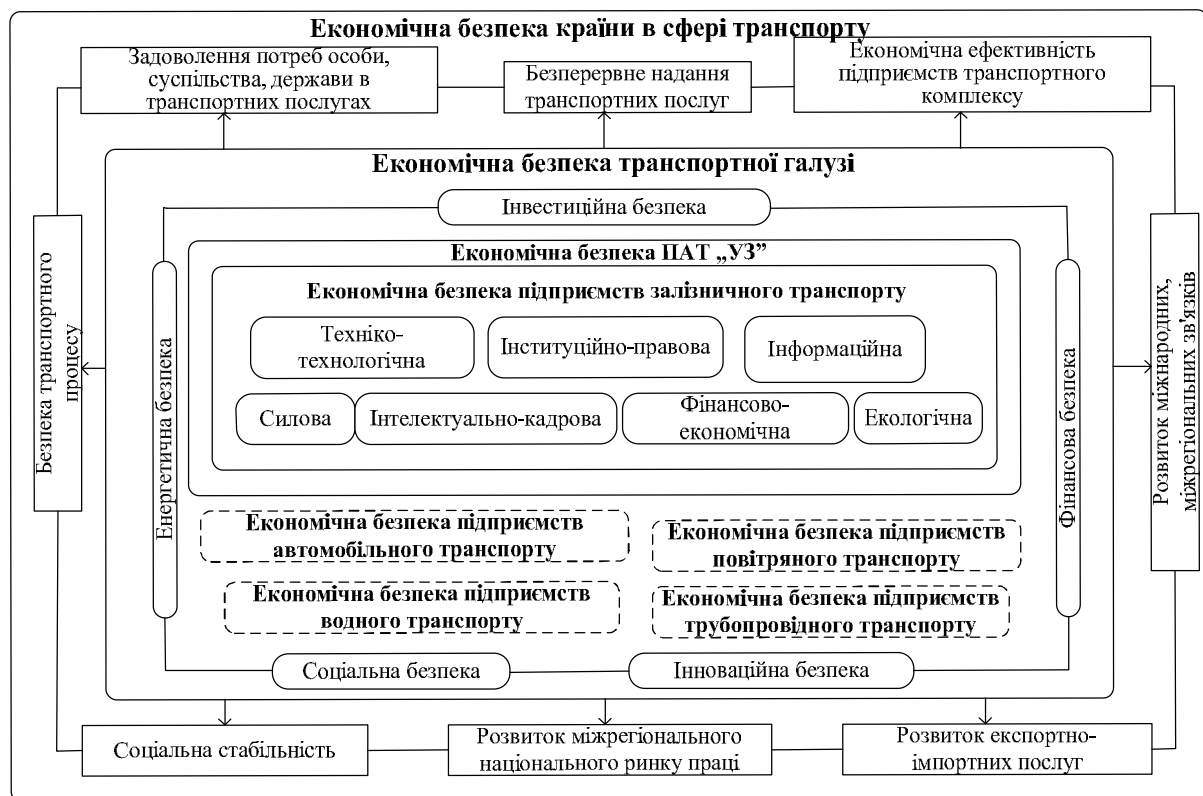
Економічна безпека країни в сфері транспорту

Задоволення потреб особи, суспільства, держави в транспортних послугах

Безперервне надання транспортних послуг

Економічна ефективність підприємств транспортного комплексу

Безпека транспортного процесу

Економічна безпека транспортної галузі

Інвестиційна безпека

Енергетична безпека

Економічна безпека ПАТ „УЗ"

Економічна безпека підприємств залізничного транспорту

Техніко-технологічна

Інституційно-правова

Інформаційна

Силова

Інтелектуально-кадрова

Фінансово-економічна

Екологічна

Фінансова безпека

Економічна безпека підприємств автомобільного транспорту

Економічна безпека підприємств повітряного транспорту

Економічна безпека підприємств водного транспорту

Економічна безпека підприємств трубопровідного транспорту

Соціальна безпека

Інноваційна безпека

Розвиток міжнародних, міжрегіональних зв'язків

Соціальна стабільність

Розвиток міжрегіонального національного ринку праці

Розвиток експортно-імпортних послуг